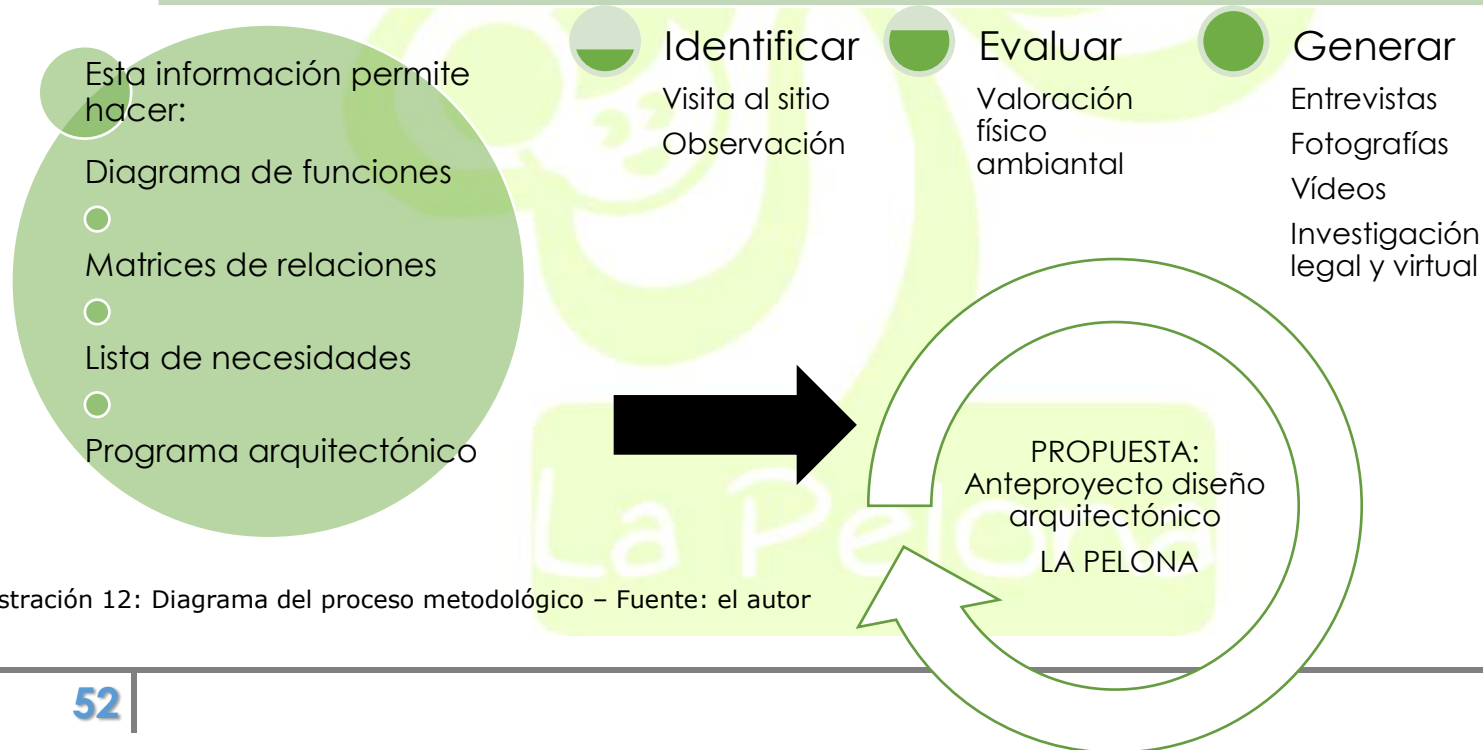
Esta información permite hacer:

Diagrama de funciones

Matrices de relaciones

Lista de necesidades

Programa arquitectónico

Identificar

Visita al sitio

Observación

Evaluar

Valoración físico ambiantal

Generar

Entrevistas

Fotografías

Vídeos

Investigación legal y virtual

PROPUESTA: Anteproyecto diseño arquitectónico

LA PELONA

La Pelona

stración 12: Diagrama del proceso metodológico – Fuente: el autor

52